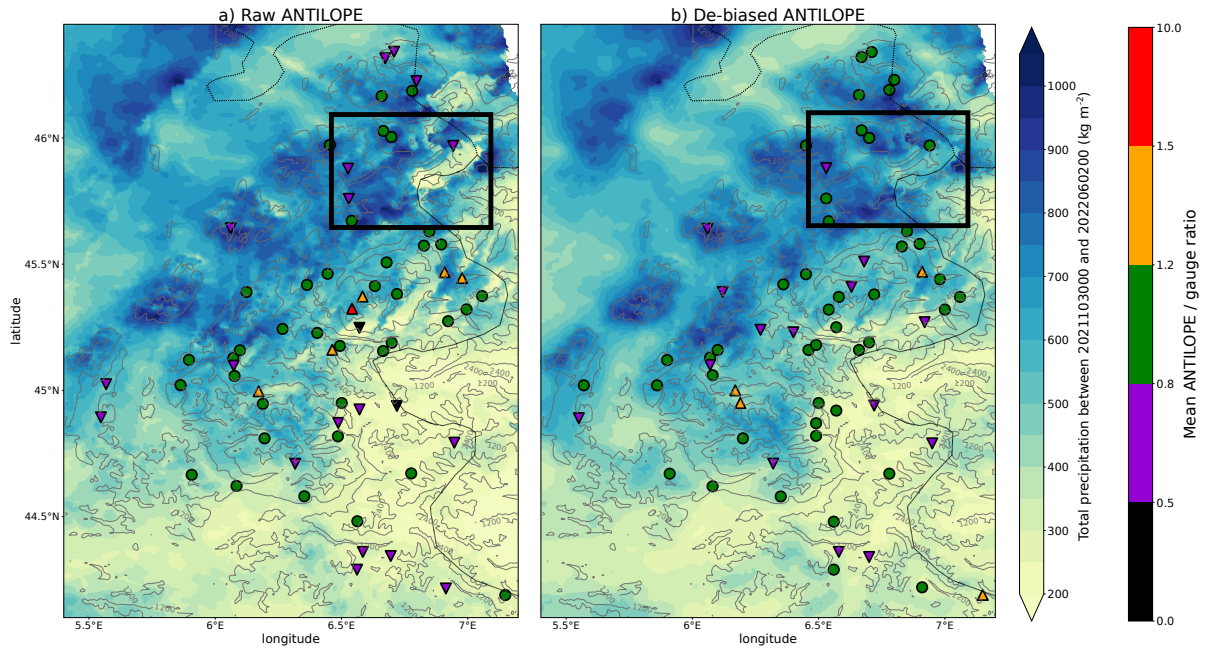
a) Raw ANTILOPE

b) De-biased ANTILOPE

46°N
45.5°N
45°N
44.5°N
latitude

5.5°E
6°E
6.5°E
7°E
longitude

5.5°E
6°E
6.5°E
7°E
longitude

2400
1200
2400
1200

Total precipitation between 2021103000 and 2022060200 (kg m$^{-2}$)
1000
900
800
700
600
500
400
300
200

Mean ANTILOPE / gauge ratio
10.0
1.5
1.2
0.8
0.5
0.0